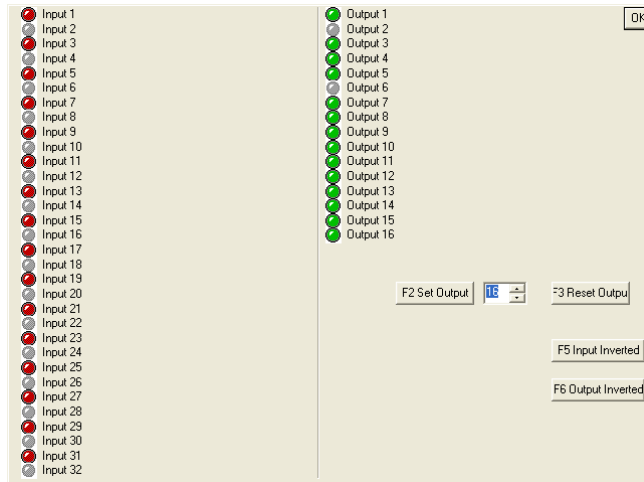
Input 1
Input 2
Input 3
Input 4
Input 5
Input 6
Input 7
Input 8
Input 9
Input 10
Input 11
Input 12
Input 13
Input 14
Input 15
Input 16
Input 17
Input 18
Input 19
Input 20
Input 21
Input 22
Input 23
Input 24
Input 25
Input 26
Input 27
Input 28
Input 29
Input 30
Input 31
Input 32

Output 1
Output 2
Output 3
Output 4
Output 5
Output 6
Output 7
Output 8
Output 9
Output 10
Output 11
Output 12
Output 13
Output 14
Output 15
Output 16

OK

F2 Set Output
16
F3 Reset Outpu
F5 Input Inverted
F6 Output Inverted